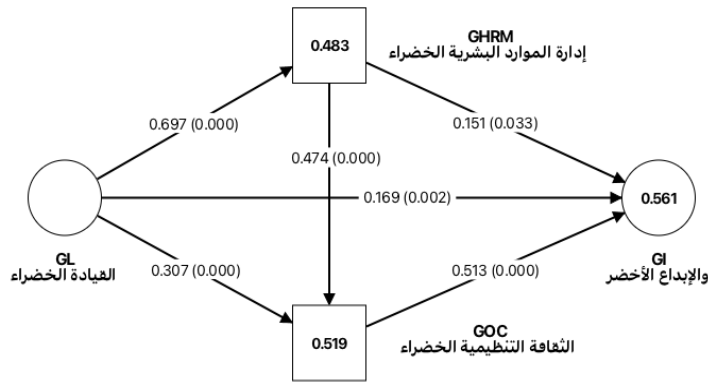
0.483
GHRM
إدارة الموارد البشرية الخضراء

0.697 (0.000)

0.474 (0.000)

0.151 (0.033)

0.169 (0.002)

0.561

GL
القيادة الخضراء

0.307 (0.000)

0.513 (0.000)

GI
والإبداع الأخضر

GOC
الثقافة التنظيمية الخضراء

0.519